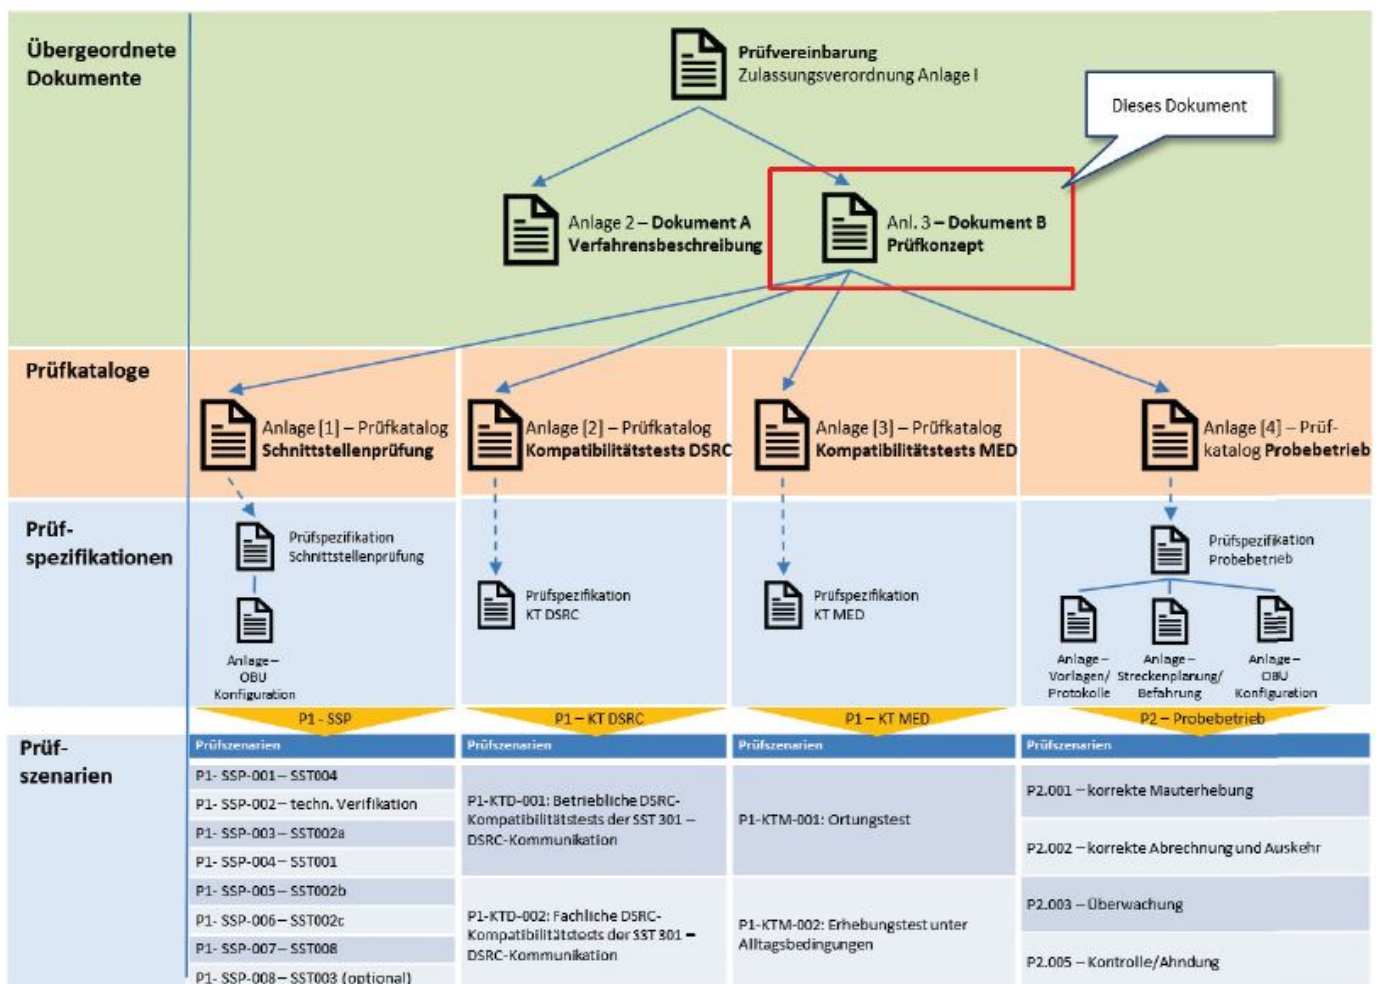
Übergeordnete Dokumente

Prüfvereinbarung
Zulassungsverordnung Anlage I

Dieses Dokument

Anlage 2 – Dokument A
Verfahrensbeschreibung

Anl. 3 – Dokument B
Prüfkonzept

Prüfkataloge

Anlage [1] – Prüfkatalog
Schnittstellenprüfung

Anlage [2] – Prüfkatalog
Kompatibilitätstests DSRC

Anlage [3] – Prüfkatalog
Kompatibilitätstests MED

Anlage [4] – Prüfkatalog Probebetrieb

Prüfspezifikationen

Prüfspezifikation
Schnittstellenprüfung

Anlage – OBU Konfiguration

Prüfspezifikation
KT DSRC

Prüfspezifikation
KT MED

Prüfspezifikation
Probebetrieb

Anlage – Vorlagen/ Protokolle

Anlage – Streckenplanung/ Befahrung

Anlage – OBU Konfiguration

P1 - SSP

P1 – KT DSRC

P1 – KT MED

P2 – Probebetrieb

Prüfszenarien

Prüfszenarien
P1- SSP-001 – SST004
P1- SSP-002 – techn. Verifikation
P1- SSP-003 – SST002a
P1- SSP-004 – SST001
P1- SSP-005 – SST002b
P1- SSP-006 – SST002c
P1- SSP-007 – SST008
P1- SSP-008 – SST003 (optional)

Prüfszenarien
P1-KTD-001: Betriebliche DSRC-Kompatibilitätstests der SST 301 – DSRC-Kommunikation
P1-KTD-002: Fachliche DSRC-Kompatibilitätstests der SST 301 – DSRC-Kommunikation

Prüfszenarien
P1-KTM-001: Ortungstest
P1-KTM-002: Erhebungstest unter Alltagsbedingungen

Prüfszenarien
P2.001 – korrekte Mauterhebung
P2.002 – korrekte Abrechnung und Auskehr
P2.003 – Überwachung
P2.005 – Kontrolle/Ahndung